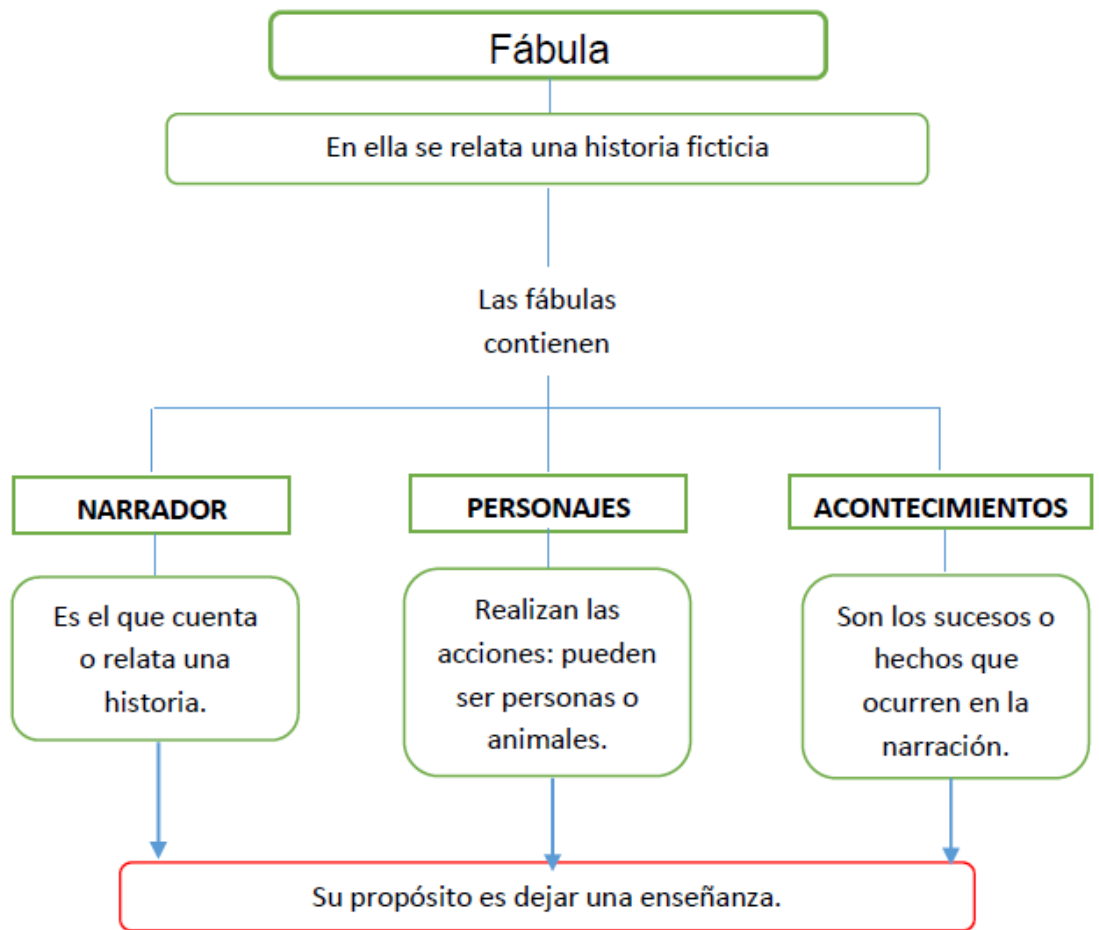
Fábula

En ella se relata una historia ficticia

Las fábulas contienen

NARRADOR

Es el que cuenta o relata una historia.

PERSONAJES

Realizan las acciones: pueden ser personas o animales.

ACONTECIMIENTOS

Son los sucesos o hechos que ocurren en la narración.

Su propósito es dejar una enseñanza.